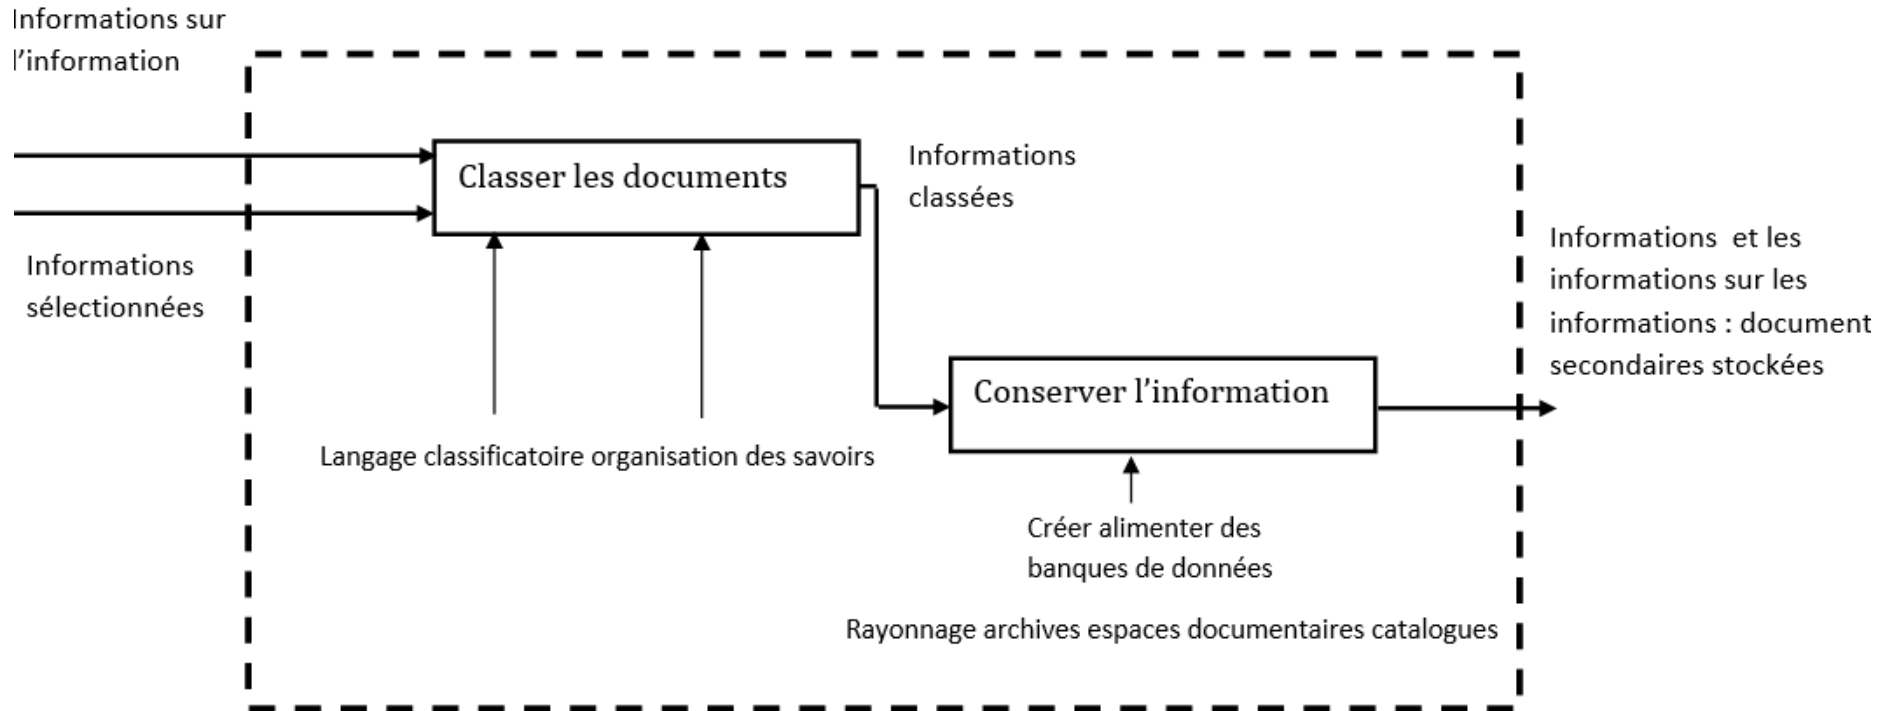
Informations sur l'information

Classer les documents

Informations classées

Informations sélectionnées

Informations et les informations sur les informations : document secondaires stockées

Conserver l'information

Langage classificatoire organisation des savoirs

Créer alimenter des banques de données

Rayonnage archives espaces documentaires catalogues